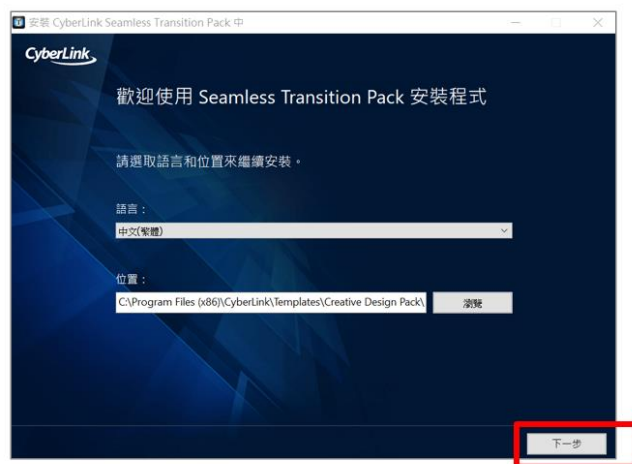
安裝 CyberLink Seamless Transition Pack 中

CyberLink

歡迎使用 Seamless Transition Pack 安裝程式

請選取語言和位置來繼續安裝。

語言：

中文(繁體)

位置：

C:\Program Files (x86)\CyberLink\Templates\Creative Design Pack\

瀏覽

下一步